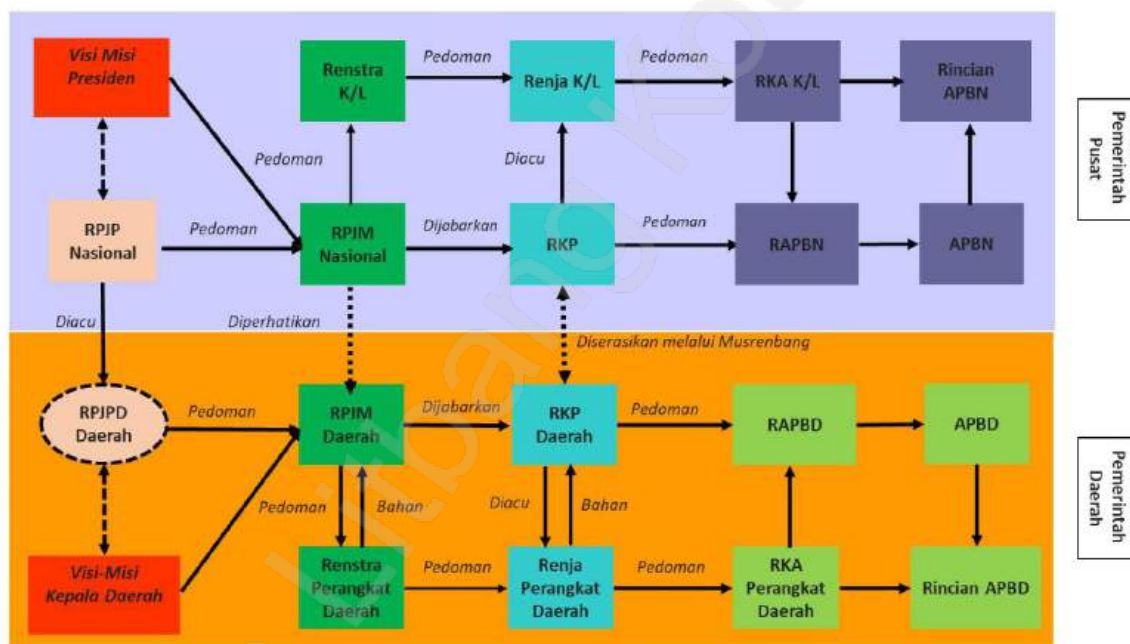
Visi Misi Presiden

Renstra K/L

Pedoman

Renja K/L

Pedoman

RKA K/L

Rincian APBN

Pemerintah Pusat

Pedoman

Diacu

RPJP Nasional

Pedoman

RPJM Nasional

Dijabarkan

RKP

Pedoman

RAPBN

APBN

Diacu

Diperhatikan

Diserasikan melalui Musrenbang

RPJPD Daerah

Pedoman

RPJM Daerah

Dijabarkan

RKP Daerah

Pedoman

RAPBD

APBD

Pemerintah Daerah

Pedoman

Bahan

Diacu

Bahan

Visi-Misi Kepala Daerah

Renstra Perangkat Daerah

Pedoman

Renja Perangkat Daerah

Pedoman

RKA Perangkat Daerah

Rincian APBD